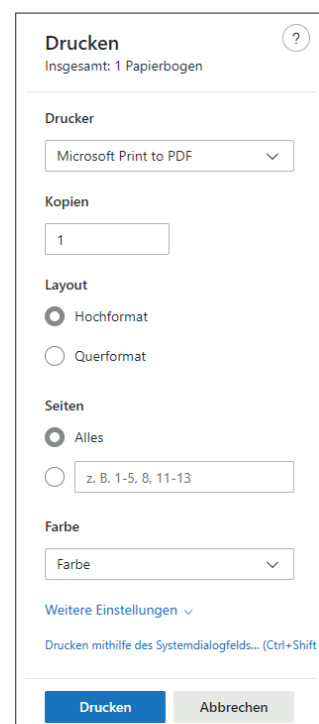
Drucken
Insgesamt: 1 Papierbogen

?

Drucker

Microsoft Print to PDF

Kopien

1

Layout

Hochformat

Querformat

Seiten

Alles

z. B. 1-5, 8, 11-13

Farbe

Farbe

Weitere Einstellungen

Drucken mithilfe des Systemdialogfelds... (Ctrl+Shift

Drucken

Abbrechen